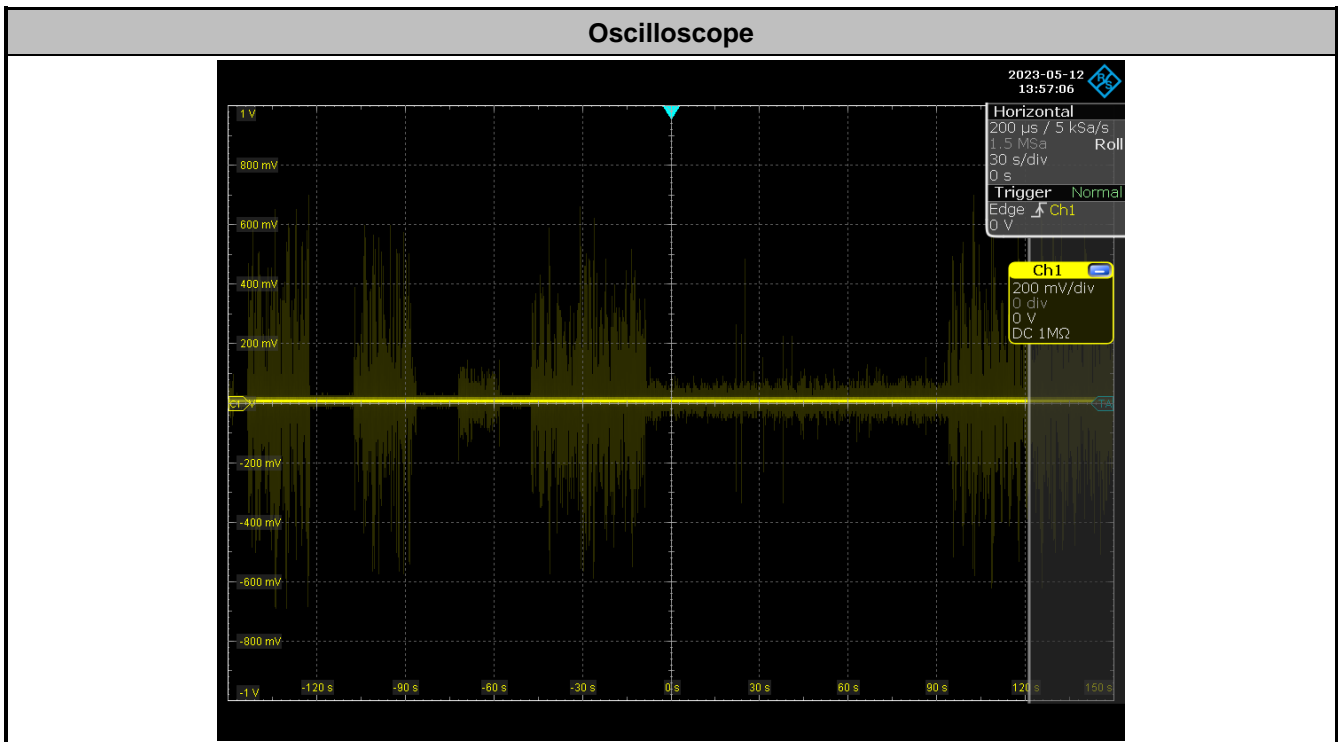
Oscilloscope

2023-05-12
13:57:06

Horizontal
200 µs / 5 kSa/s
1.5 MSa Roll
30 s/div
0 s

Trigger Normal
Edge Ch1
0 V

Ch1
200 mV/div
0 div
0 V
DC 1MΩ

1 V
800 mV
600 mV
400 mV
200 mV
C1
-200 mV
-400 mV
-600 mV
-800 mV
-1 V

-120 s
-90 s
-60 s
-30 s
0 s
30 s
60 s
90 s
120 s
150 s
TA